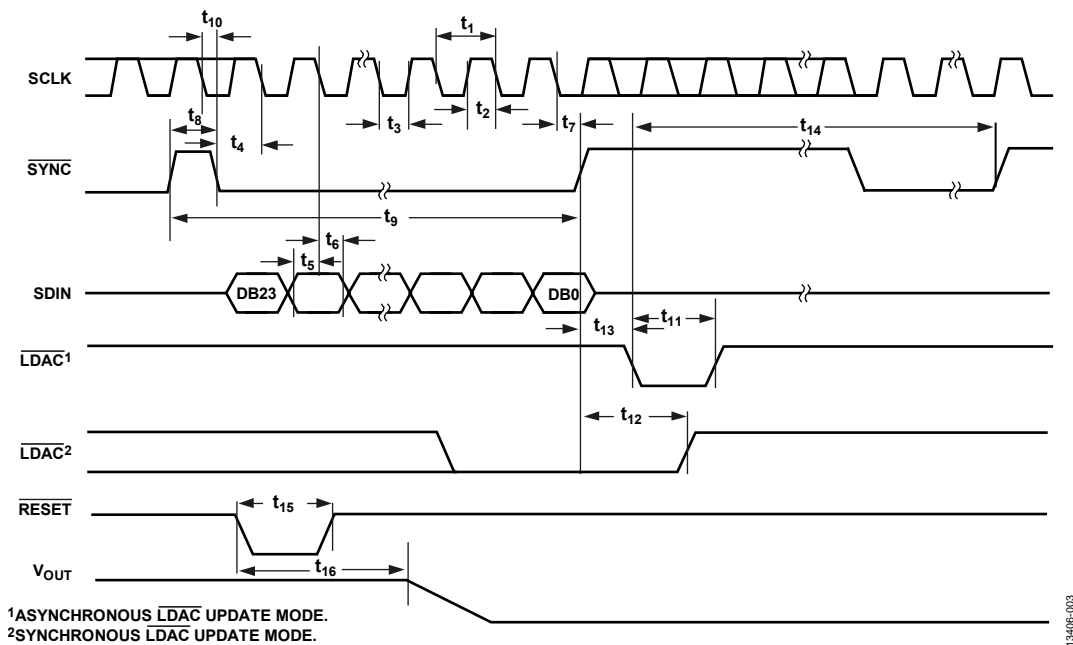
$t_{10}$

$t_1$

SCLK

$t_8$

$t_4$

$t_3$

$t_2$

$t_7$

$t_{14}$

$\overline{SYNC}$

$t_9$

$t_6$

$t_5$

SDIN

DB23

DB0

$t_{13}$

$t_{11}$

$\overline{LDAC}^1$

$t_{12}$

$\overline{LDAC}^2$

$\overline{RESET}$

$t_{15}$

$V_{OUT}$

$t_{16}$

$^1$ASYNCHRONOUS $\overline{LDAC}$ UPDATE MODE.
$^2$SYNCHRONOUS $\overline{LDAC}$ UPDATE MODE.

13406-003